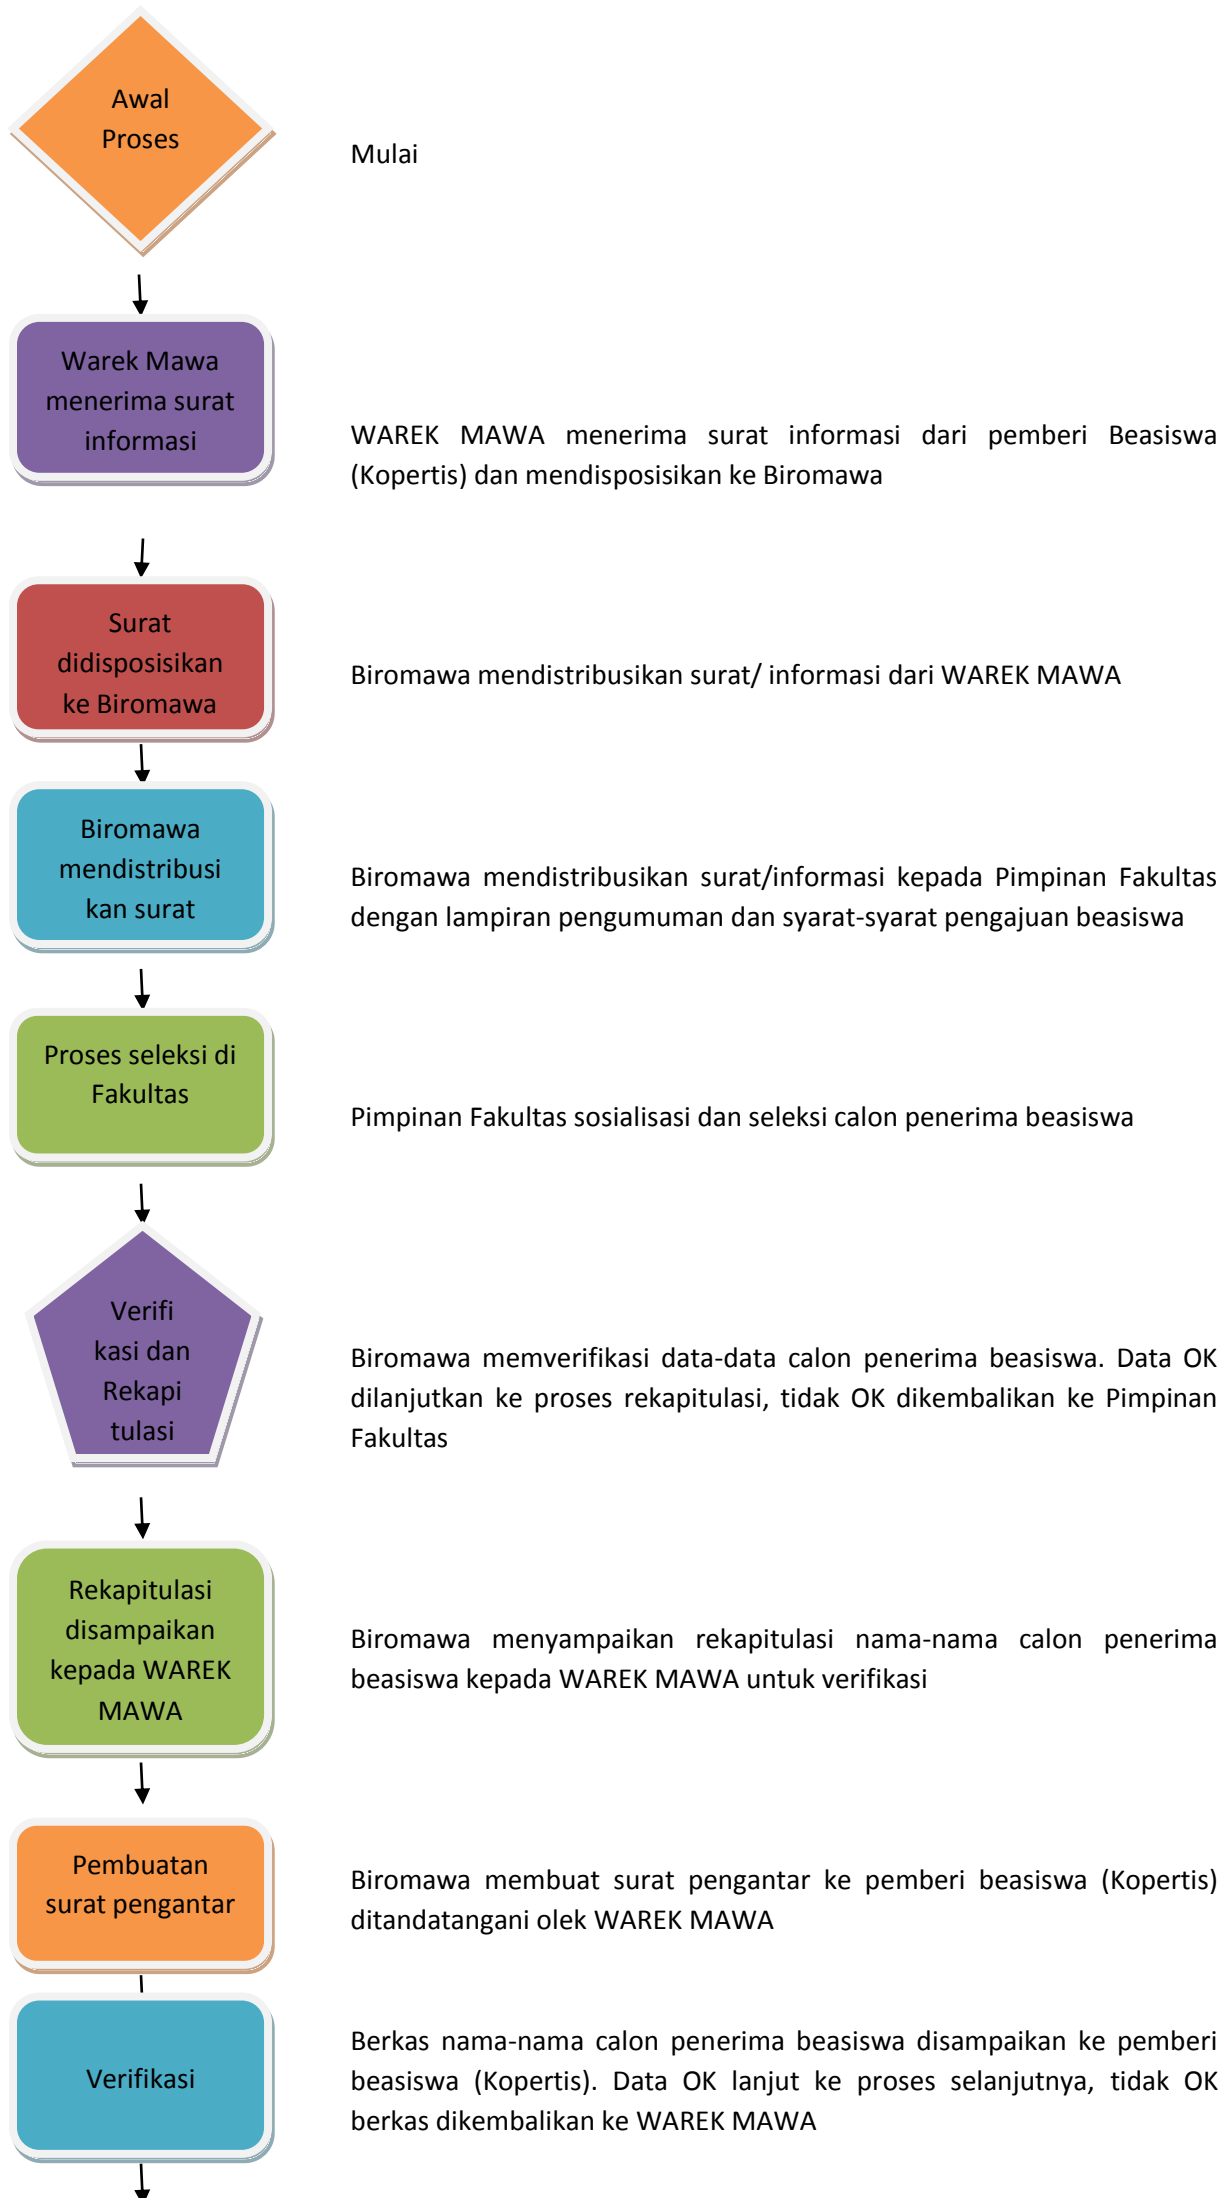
Awal Proses

Mulai

Warek Mawa menerima surat informasi

WAREK MAWA menerima surat informasi dari pemberi Beasiswa (Kopertis) dan mendisposisikan ke Biromawa

Surat didisposisikan ke Biromawa

Biromawa mendistribusikan surat/ informasi dari WAREK MAWA

Biromawa mendistribusi kan surat

Biromawa mendistribusikan surat/informasi kepada Pimpinan Fakultas dengan lampiran pengumuman dan syarat-syarat pengajuan beasiswa

Proses seleksi di Fakultas

Pimpinan Fakultas sosialisasi dan seleksi calon penerima beasiswa

Verifi kasi dan Rekapi tulasi

Biromawa memverifikasi data-data calon penerima beasiswa. Data OK dilanjutkan ke proses rekapitulasi, tidak OK dikembalikan ke Pimpinan Fakultas

Rekapitulasi disampaikan kepada WAREK MAWA

Biromawa menyampaikan rekapitulasi nama-nama calon penerima beasiswa kepada WAREK MAWA untuk verifikasi

Pembuatan surat pengantar

Biromawa membuat surat pengantar ke pemberi beasiswa (Kopertis) ditandatangani olek WAREK MAWA

Verifikasi

Berkas nama-nama calon penerima beasiswa disampaikan ke pemberi beasiswa (Kopertis). Data OK lanjut ke proses selanjutnya, tidak OK berkas dikembalikan ke WAREK MAWA